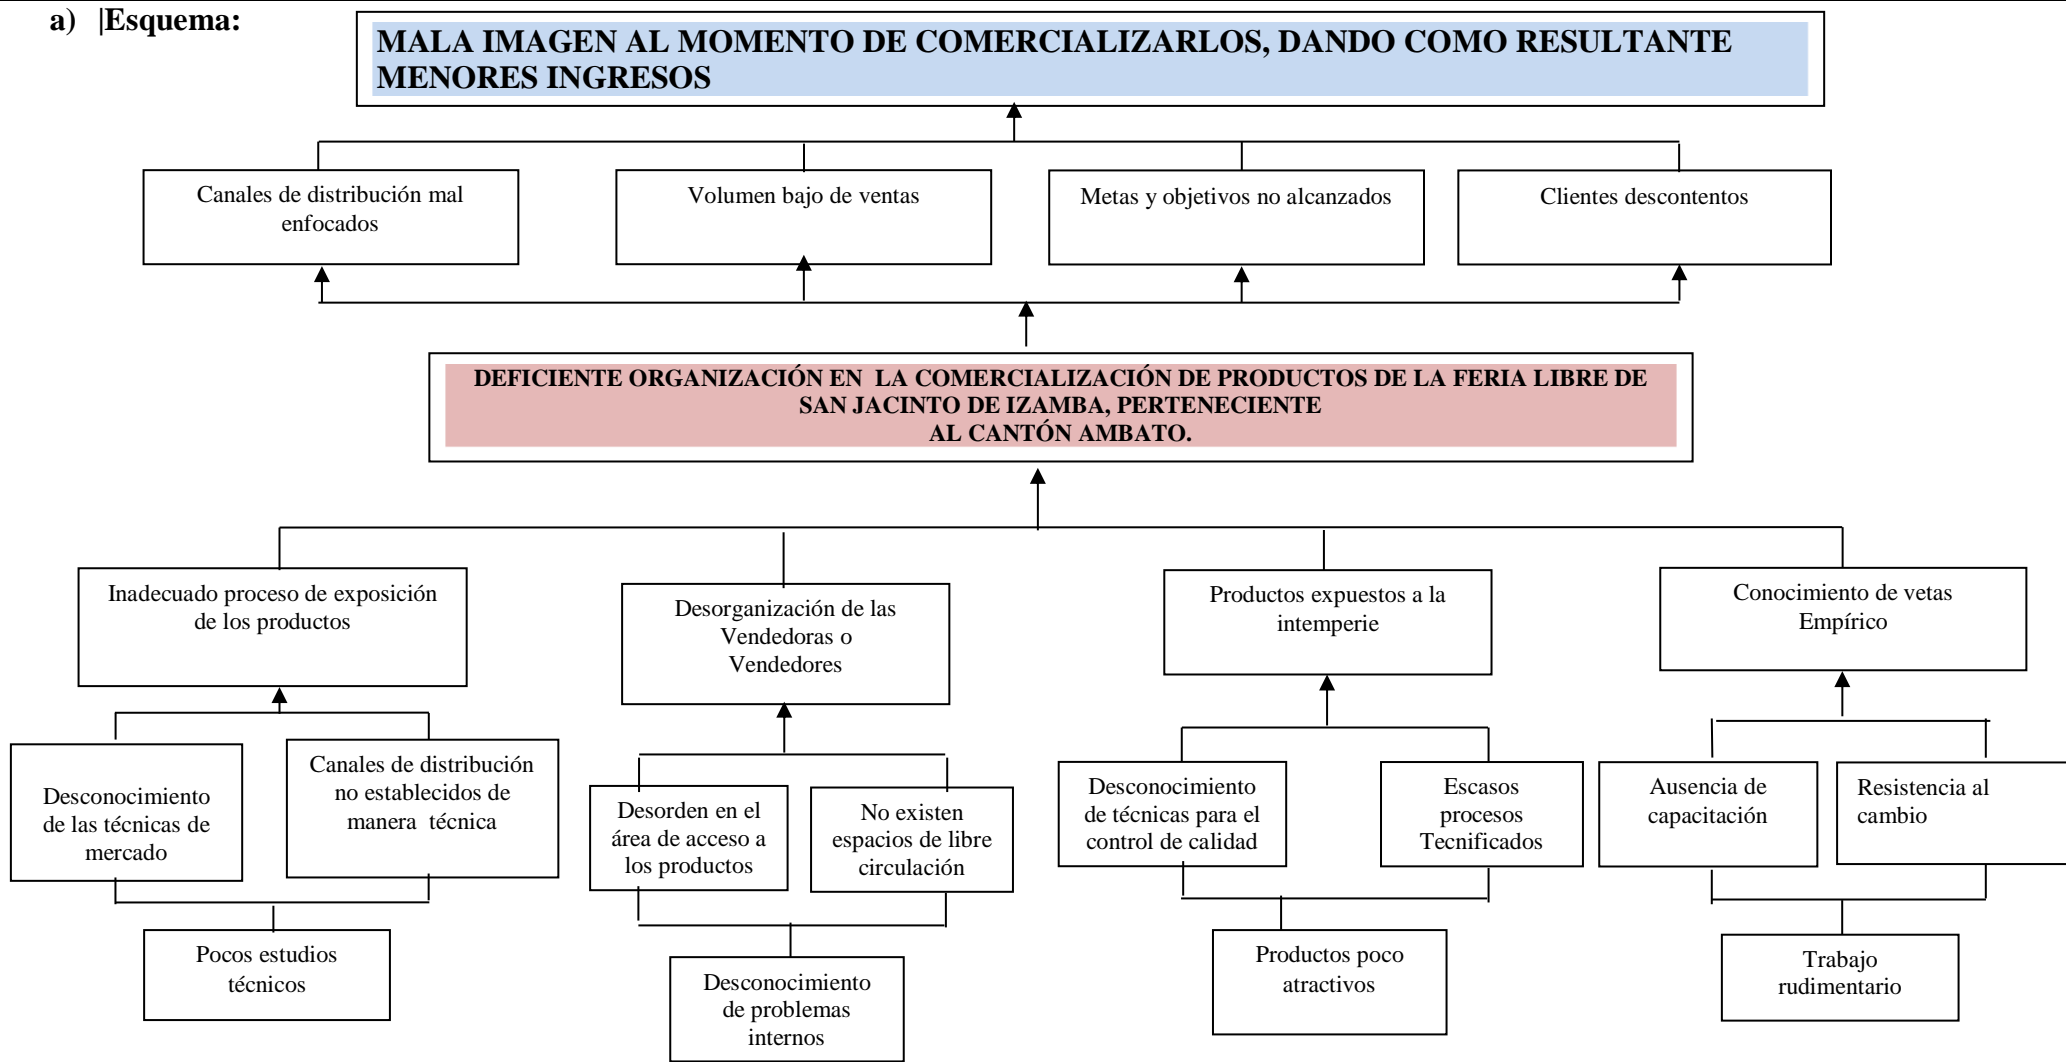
a) |Esquema:

MALA IMAGEN AL MOMENTO DE COMERCIALIZARLOS, DANDO COMO RESULTANTE MENORES INGRESOS

Canales de distribución mal enfocados

Volumen bajo de ventas

Metas y objetivos no alcanzados

Clientes descontentos

DEFICIENTE ORGANIZACIÓN EN LA COMERCIALIZACIÓN DE PRODUCTOS DE LA FERIA LIBRE DE SAN JACINTO DE IZAMBA, PERTENECIENTE AL CANTÓN AMBATO.

Inadecuado proceso de exposición de los productos

Desconocimiento de las técnicas de mercado

Canales de distribución no establecidos de manera técnica

Pocos estudios técnicos

Desorganización de las Vendedoras o Vendedores

Desorden en el área de acceso a los productos

No existen espacios de libre circulación

Desconocimiento de problemas internos

Productos expuestos a la intemperie

Desconocimiento de técnicas para el control de calidad

Escasos procesos Tecnificados

Productos poco atractivos

Conocimiento de vetas Empírico

Ausencia de capacitación

Resistencia al cambio

Trabajo rudimentario